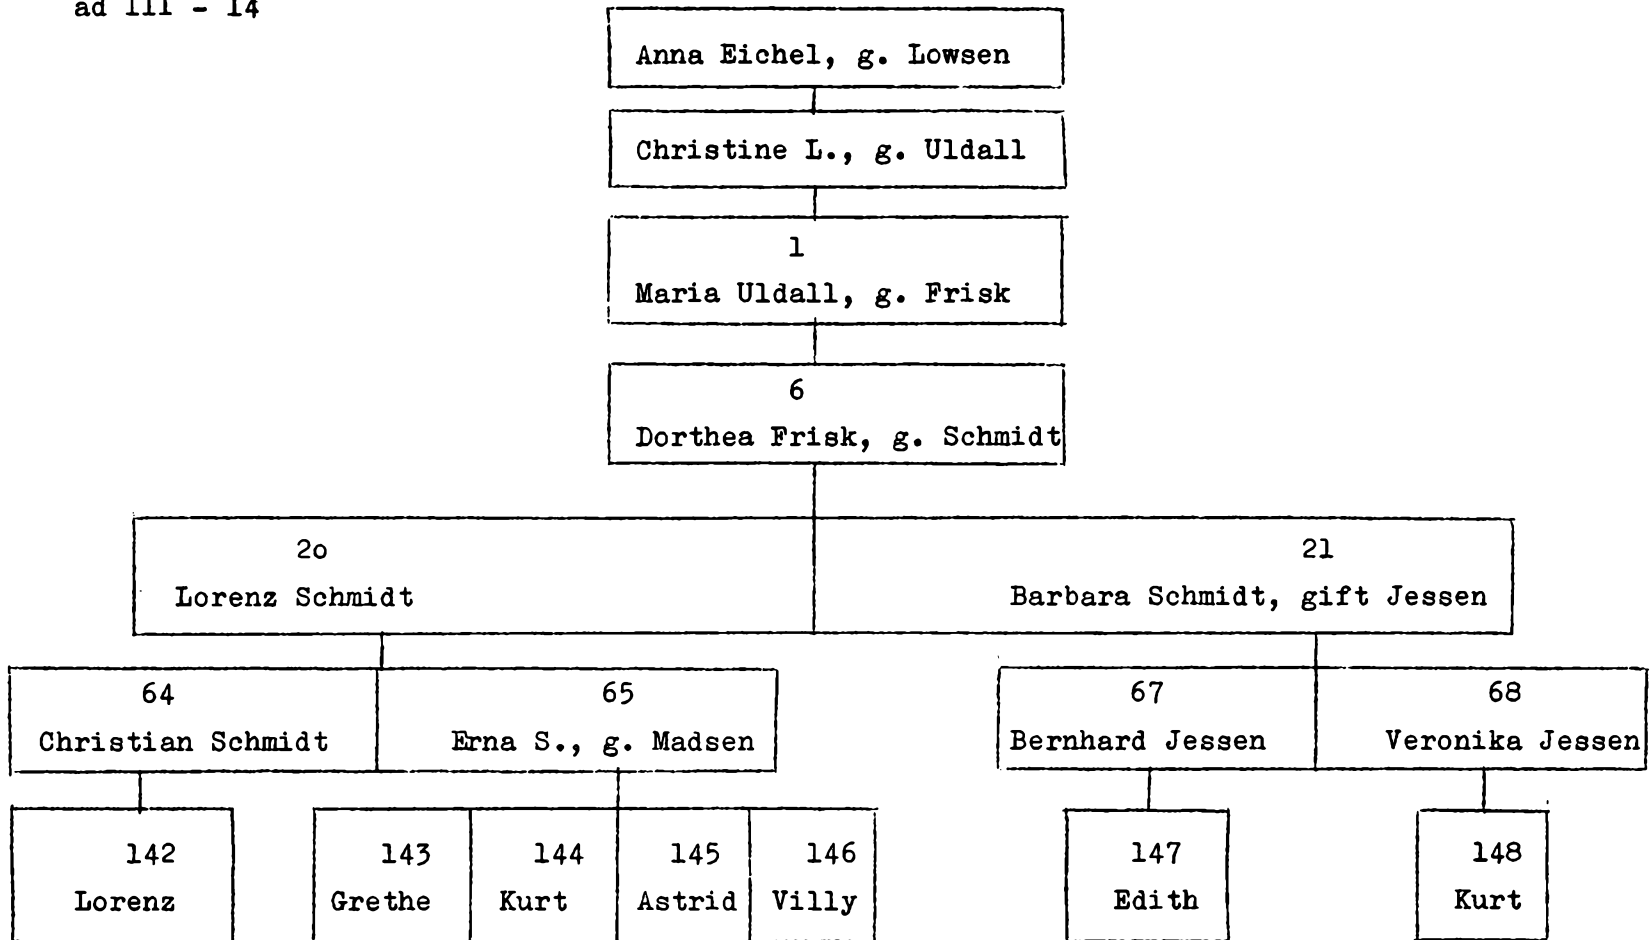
ad III - 14

Anna Eichel, g. Lowsen

Christine L., g. Uldall

1
Maria Uldall, g. Frisk

6
Dorthea Frisk, g. Schmidt

2o
Lorenz Schmidt

21
Barbara Schmidt, gift Jessen

64
Christian Schmidt

65
Erna S., g. Madsen

67
Bernhard Jessen

68
Veronika Jessen

142
Lorenz

143
Grethe

144
Kurt

145
Astrid

146
Villy

147
Edith

148
Kurt